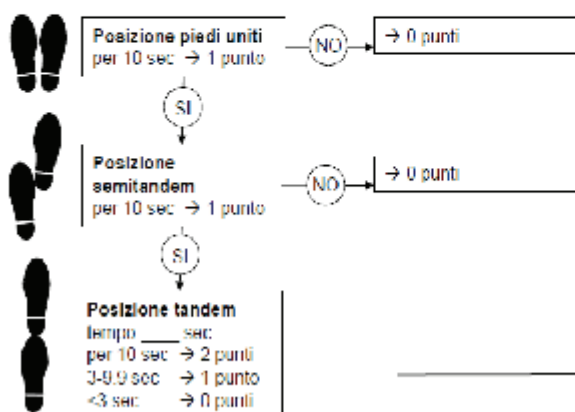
Posizione piedi uniti
per 10 sec → 1 punto

NO

→ 0 punti

SI

Posizione semitandem
per 10 sec → 1 punto

NO

→ 0 punti

SI

Posizione tandem
tempo ____ sec
per 10 sec → 2 punti
3-9.9 sec → 1 punto
<3 sec → 0 punti